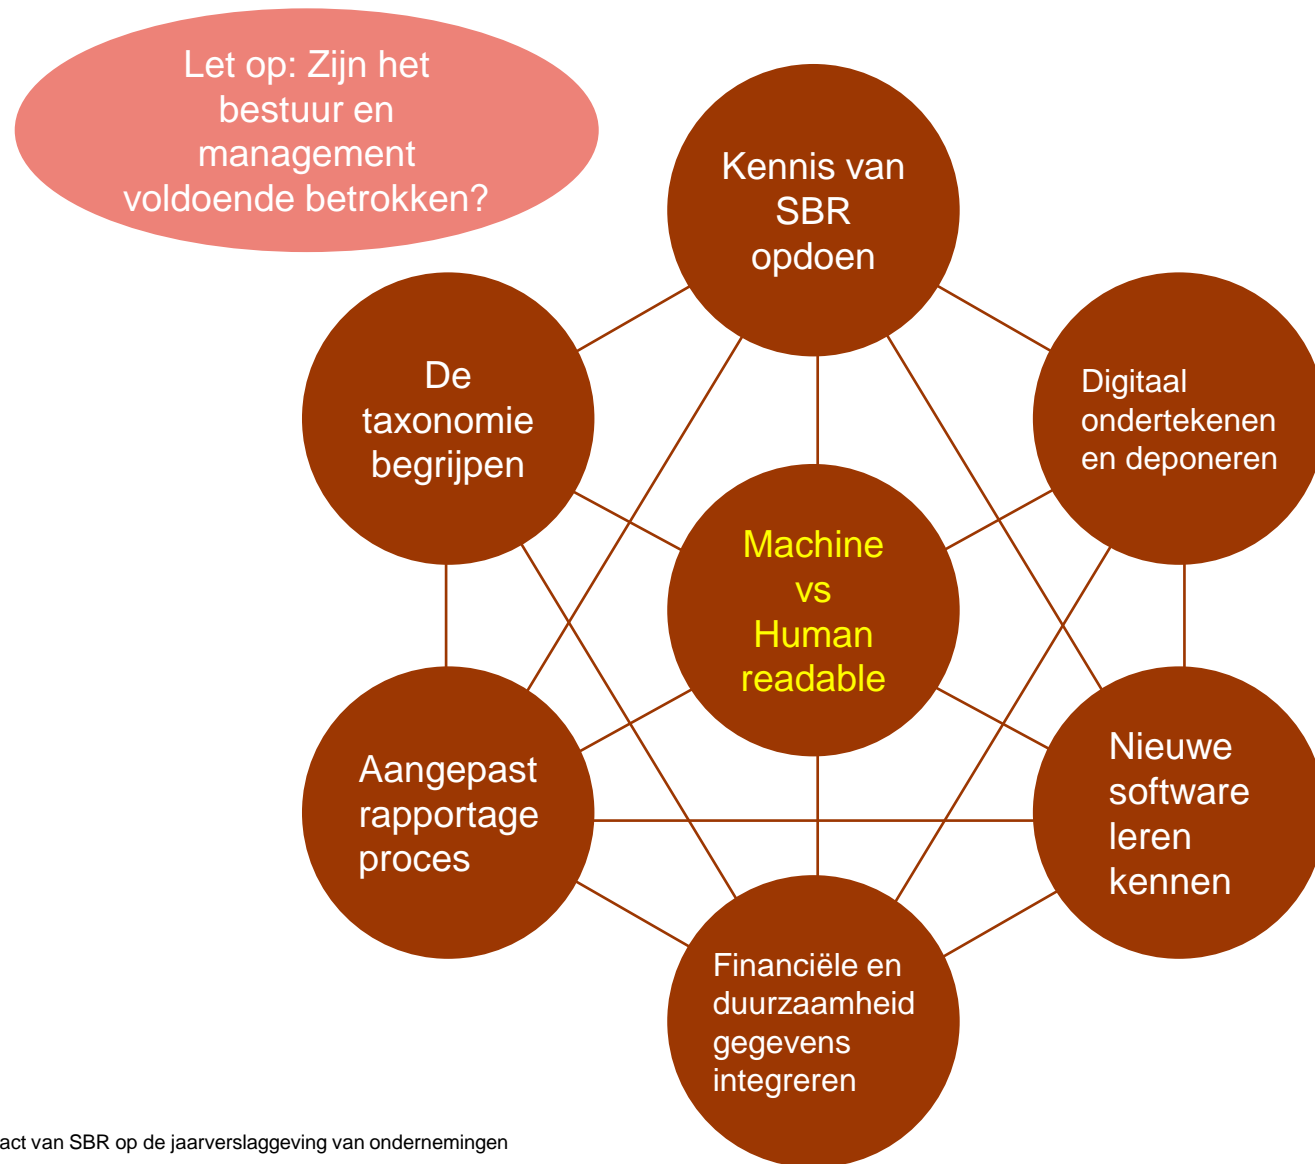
Let op: Zijn het bestuur en management voldoende betrokken?

Kennis van SBR opdoen

De taxonomie begrijpen

Digitaal ondertekenen en deponeren

Machine vs Human readable

Aangepast rapportage proces

Nieuwe software leren kennen

Financiële en duurzaamheid gegevens integreren

act van SBR op de jaarverslaggeving van ondernemingen